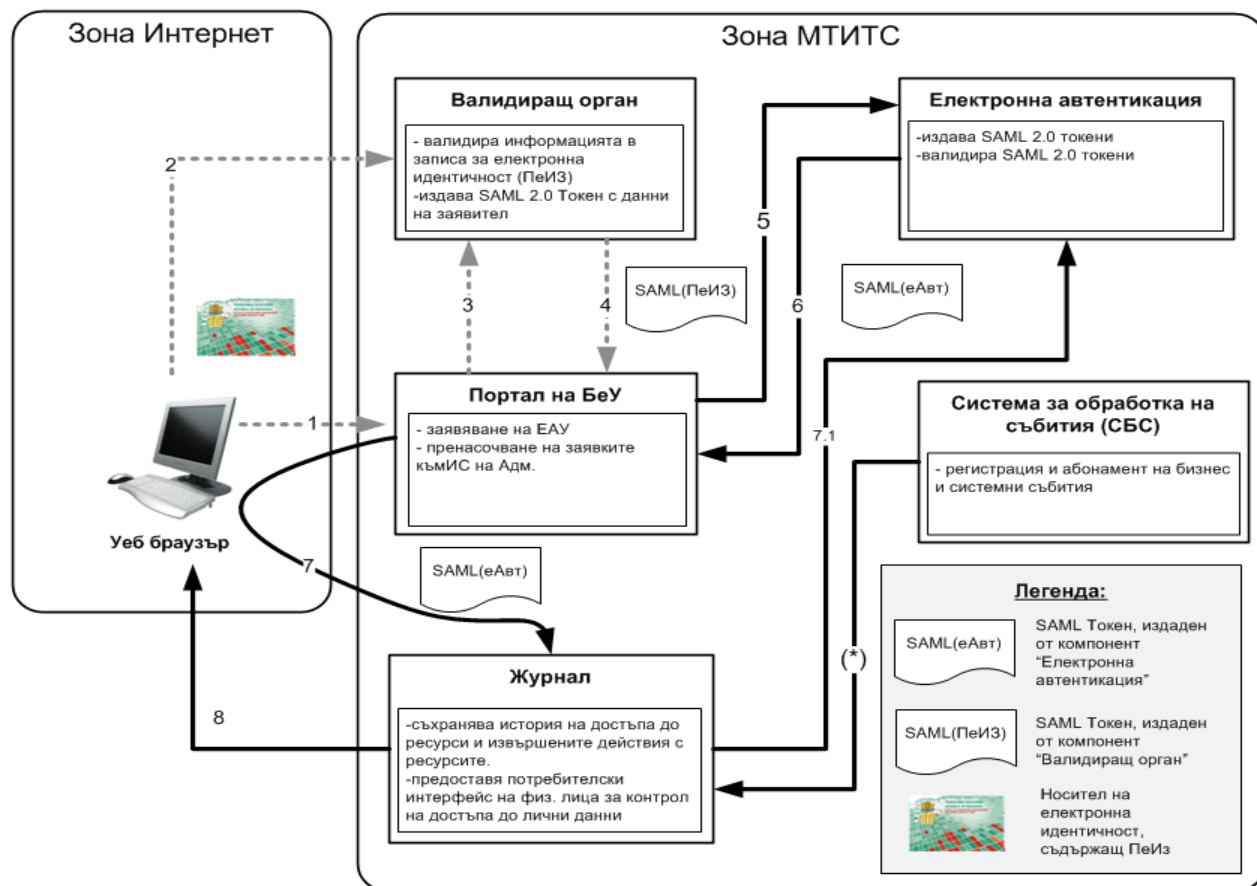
Зона Интернет

Зона МТИТС

Валидиращ орган

- валидира информацията в записа за електронна идентичност (ПеИЗ)
-издава SAML 2.0 Токен с данни на заявител

Електронна автентикация

-издава SAML 2.0 токени
-валидира SAML 2.0 токени

2

5

3

4

SAML(ПеИЗ)

6

SAML(еАвт)

Портал на БеУ

- заявяване на ЕАУ
- пренасочване на заявките къмИС на Адм.

1

7.1

Система за обработка на събития (СБС)

- регистрация и абонамент на бизнес и системни събития

Уеб браузър

7

SAML(еАвт)

Легенда:

SAML(еАвт)

SAML Токен, издаден от компонент "Електронна автентикация"

(*)

Журнал

8

-съхранява история на достъпа до ресурси и извършените действия с ресурсите.
-предоставя потребителски интерфейс на физ. лица за контрол на достъпа до лични данни

SAML(ПеИЗ)

SAML Токен, издаден от компонент "Валидиращ орган"

Носител на електронна идентичност, съдържащ ПеИз